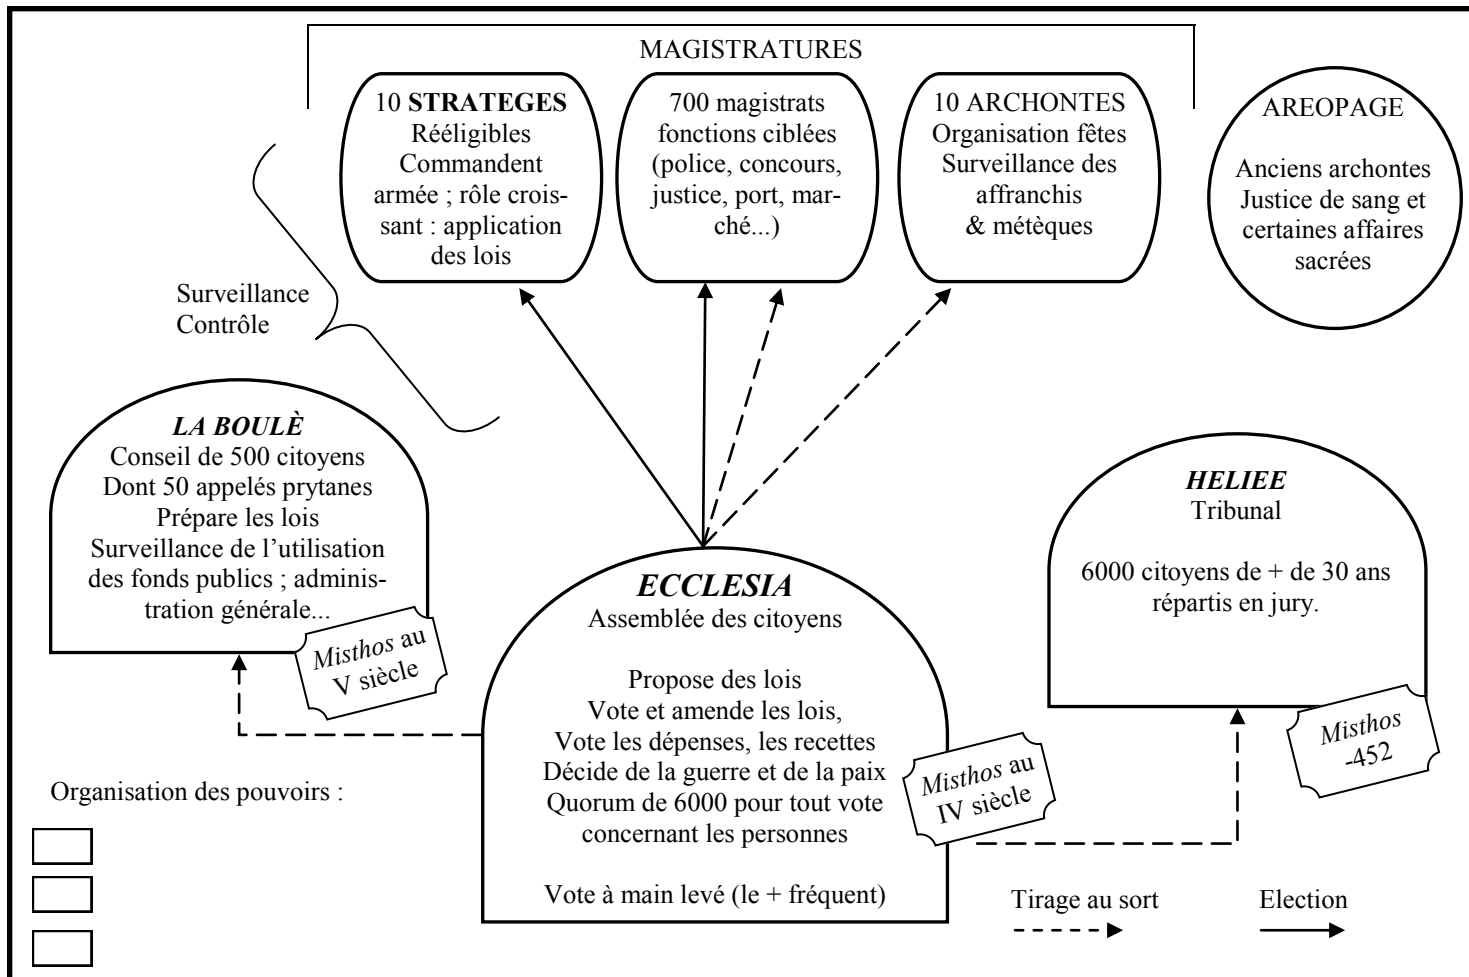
MAGISTRATURES

10 **STRATEGES**
Rééligibles
Commandent armée ; rôle croissant : application des lois

700 magistrats
fonctions ciblées (police, concours, justice, port, marché...)

10 ARCHONTES
Organisation fêtes
Surveillance des affranchis & métèques

AREOPAGE

Anciens archontes
Justice de sang et certaines affaires sacrées

Surveillance
Contrôle

*LA BOULÈ*
Conseil de 500 citoyens
Dont 50 appelés prytanes
Prépare les lois
Surveillance de l'utilisation des fonds publics ; administration générale...

*Misthos* au V siècle

*ECCLESIA*
Assemblée des citoyens

Propose des lois
Vote et amende les lois,
Vote les dépenses, les recettes
Décide de la guerre et de la paix
Quorum de 6000 pour tout vote concernant les personnes

Vote à main levé (le + fréquent)

*Misthos* au IV siècle

*HELIEE*
Tribunal

6000 citoyens de + de 30 ans répartis en jury.

*Misthos* -452

Organisation des pouvoirs :

Tirage au sort

Election